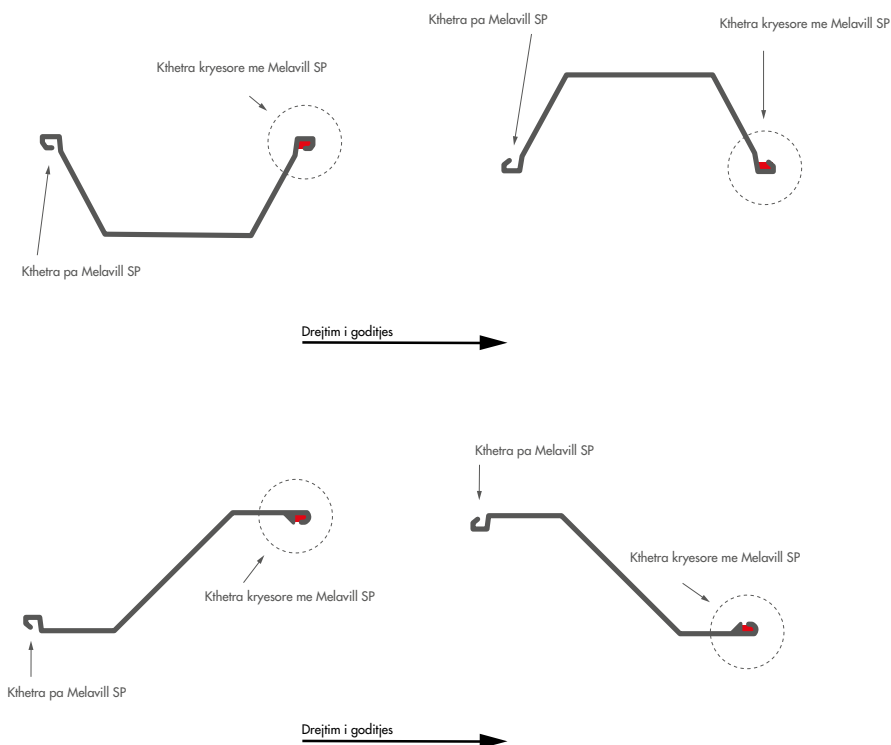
Kthetra pa Melavill SP

Kthetra kryesore me Melavill SP

Kthetra kryesore me Melavill SP

Kthetra pa Melavill SP

Drejtim i goditjes

Kthetra pa Melavill SP

Kthetra kryesore me Melavill SP

Kthetra kryesore me Melavill SP

Kthetra pa Melavill SP

Drejtim i goditjes